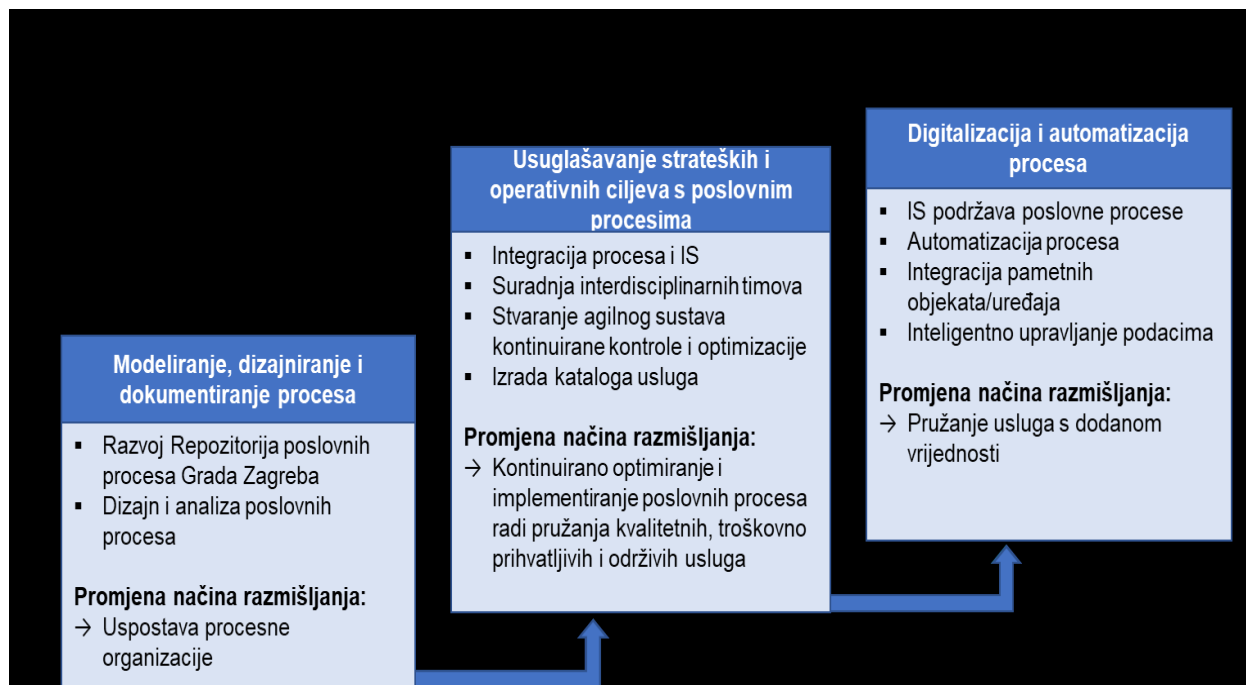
Modeliranje, dizajniranje i dokumentiranje procesa

▪ Razvoj Repozitorija poslovnih procesa Grada Zagreba
▪ Dizajn i analiza poslovnih procesa

Promjena načina razmišljanja:
→ Uspostava procesne organizacije

Usuglašavanje strateških i operativnih ciljeva s poslovnim procesima

▪ Integracija procesa i IS
▪ Suradnja interdisciplinarnih timova
▪ Stvaranje agilnog sustava kontinuirane kontrole i optimizacije
▪ Izrada kataloga usluga

Promjena načina razmišljanja:
→ Kontinuirano optimiranje i implementiranje poslovnih procesa radi pružanja kvalitetnih, troškovno prihvatljivih i održivih usluga

Digitalizacija i automatizacija procesa

▪ IS podržava poslovne procese
▪ Automatizacija procesa
▪ Integracija pametnih objekata/uređaja
▪ Inteligentno upravljanje podacima

Promjena načina razmišljanja:
→ Pružanje usluga s dodanom vrijednosti